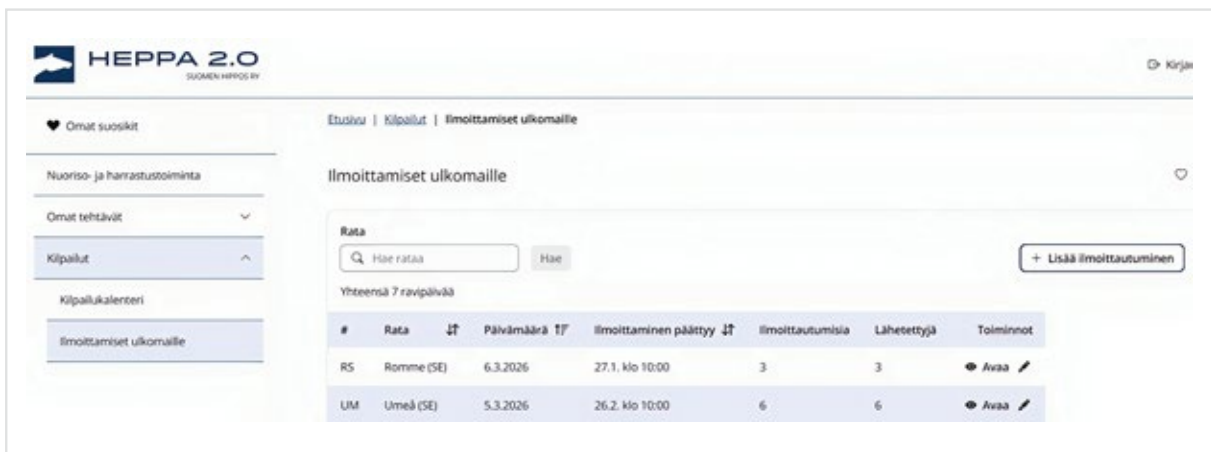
HEPPA 2.0
SUOMEN HIPPOS RY

Kirja

Omat suosikit

Nuoriso- ja harrastustoiminta

Omat tehtävät

Kilpailut

Kilpailukalenteri

Ilmoittamiset ulkomaille

Etusivu | Kilpailut | Ilmoittamiset ulkomaille

Ilmoittamiset ulkomaille

Rata

Hae rataa

Hae

+ Lisää ilmoittautuminen

Yhteensä 7 ravipäivää

| # | Rata | Päivämäärä | Ilmoittaminen päättyy | Ilmoittautumisia | Lähetettyjä | Toiminnot |
|---|---|---|---|---|---|---|
| RS | Romme (SE) | 6.3.2026 | 27.1. klo 10:00 | 3 | 3 | Avaa |
| UM | Umeå (SE) | 5.3.2026 | 26.2. klo 10:00 | 6 | 6 | Avaa |